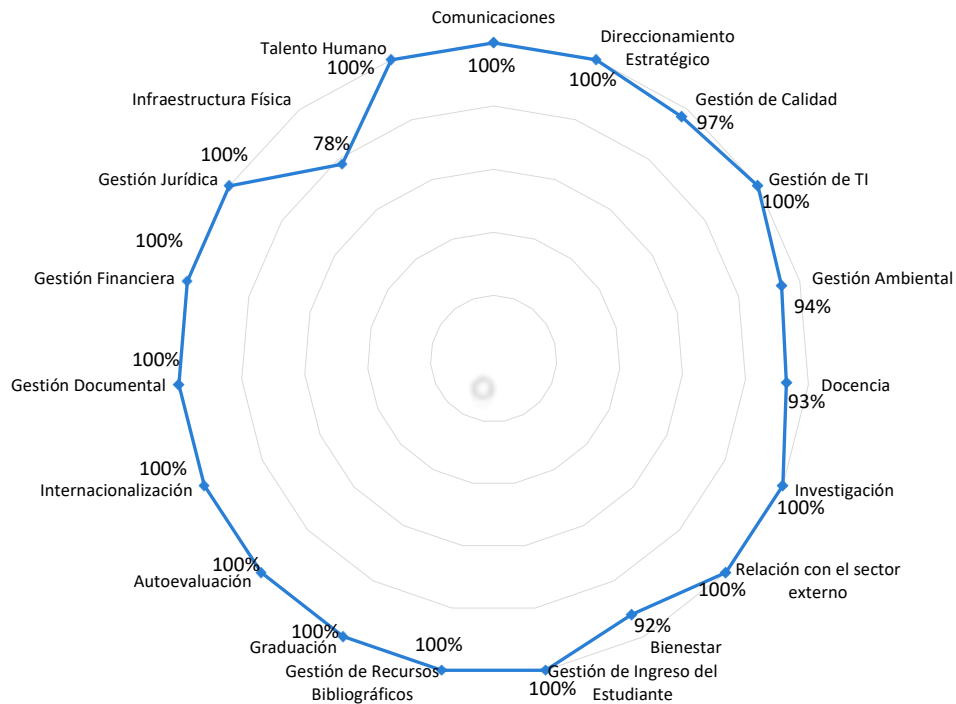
Comunicaciones
100%

Direccionamiento Estratégico
100%

Gestión de Calidad
97%

Gestión de TI
100%

Gestión Ambiental
94%

Docencia
93%

Investigación
100%

Relación con el sector externo
100%

92%
Bienestar

Gestión de Ingreso del Estudiante
100%

100%
Gestión de Recursos Bibliográficos

100%
Graduación

100%
Autoevaluación

100%
Internacionalización

100%
Gestión Documental

100%
Gestión Financiera

100%
Gestión Jurídica

Infraestructura Física
78%

Talento Humano
100%